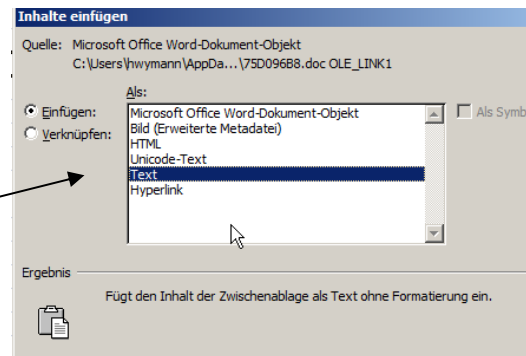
Inhalte einfügen

Quelle: Microsoft Office Word-Dokument-Objekt
C:\Users\hwymann\AppDa...\75D096B8.doc OLE_LINK1

Als:

Einfügen:
Verknüpfen:

Microsoft Office Word-Dokument-Objekt
Bild (Erweiterte Metadatei)
HTML
Unicode-Text
Text
Hyperlink

Als Symb

Ergebnis

Fügt den Inhalt der Zwischenablage als Text ohne Formatierung ein.